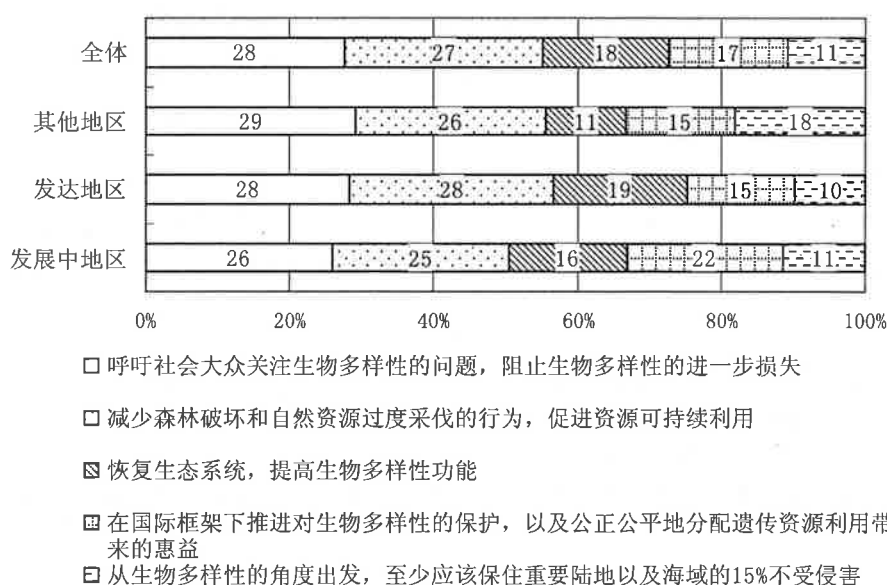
| | | | | | |
|---|---|---|---|---|---|
| 全体 | 28 | 27 | 18 | 17 | 11 |
| 其他地区 | 29 | 26 | 11 | 15 | 18 |
| 发达地区 | 28 | 28 | 19 | 15 | 10 |
| 发展中地区 | 26 | 25 | 16 | 22 | 11 |

0% 20% 40% 60% 80% 100%

□ 呼吁社会大众关注生物多样性的问题，阻止生物多样性的进一步损失

□ 减少森林破坏和自然资源过度采伐的行为，促进资源可持续利用

▧ 恢复生态系统，提高生物多样性功能

▦ 在国际框架下推进对生物多样性的保护，以及公正公平地分配遗传资源利用带来的惠益

▤ 从生物多样性的角度出发，至少应该保住重要陆地以及海域的15%不受侵害